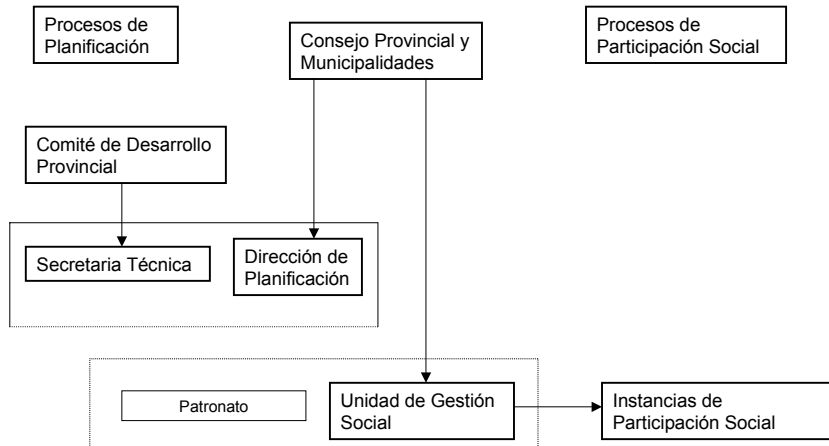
Procesos de Planificación

Consejo Provincial y Municipalidades

Procesos de Participación Social

Comité de Desarrollo Provincial

Secretaria Técnica

Dirección de Planificación

Patronato

Unidad de Gestión Social

Instancias de Participación Social